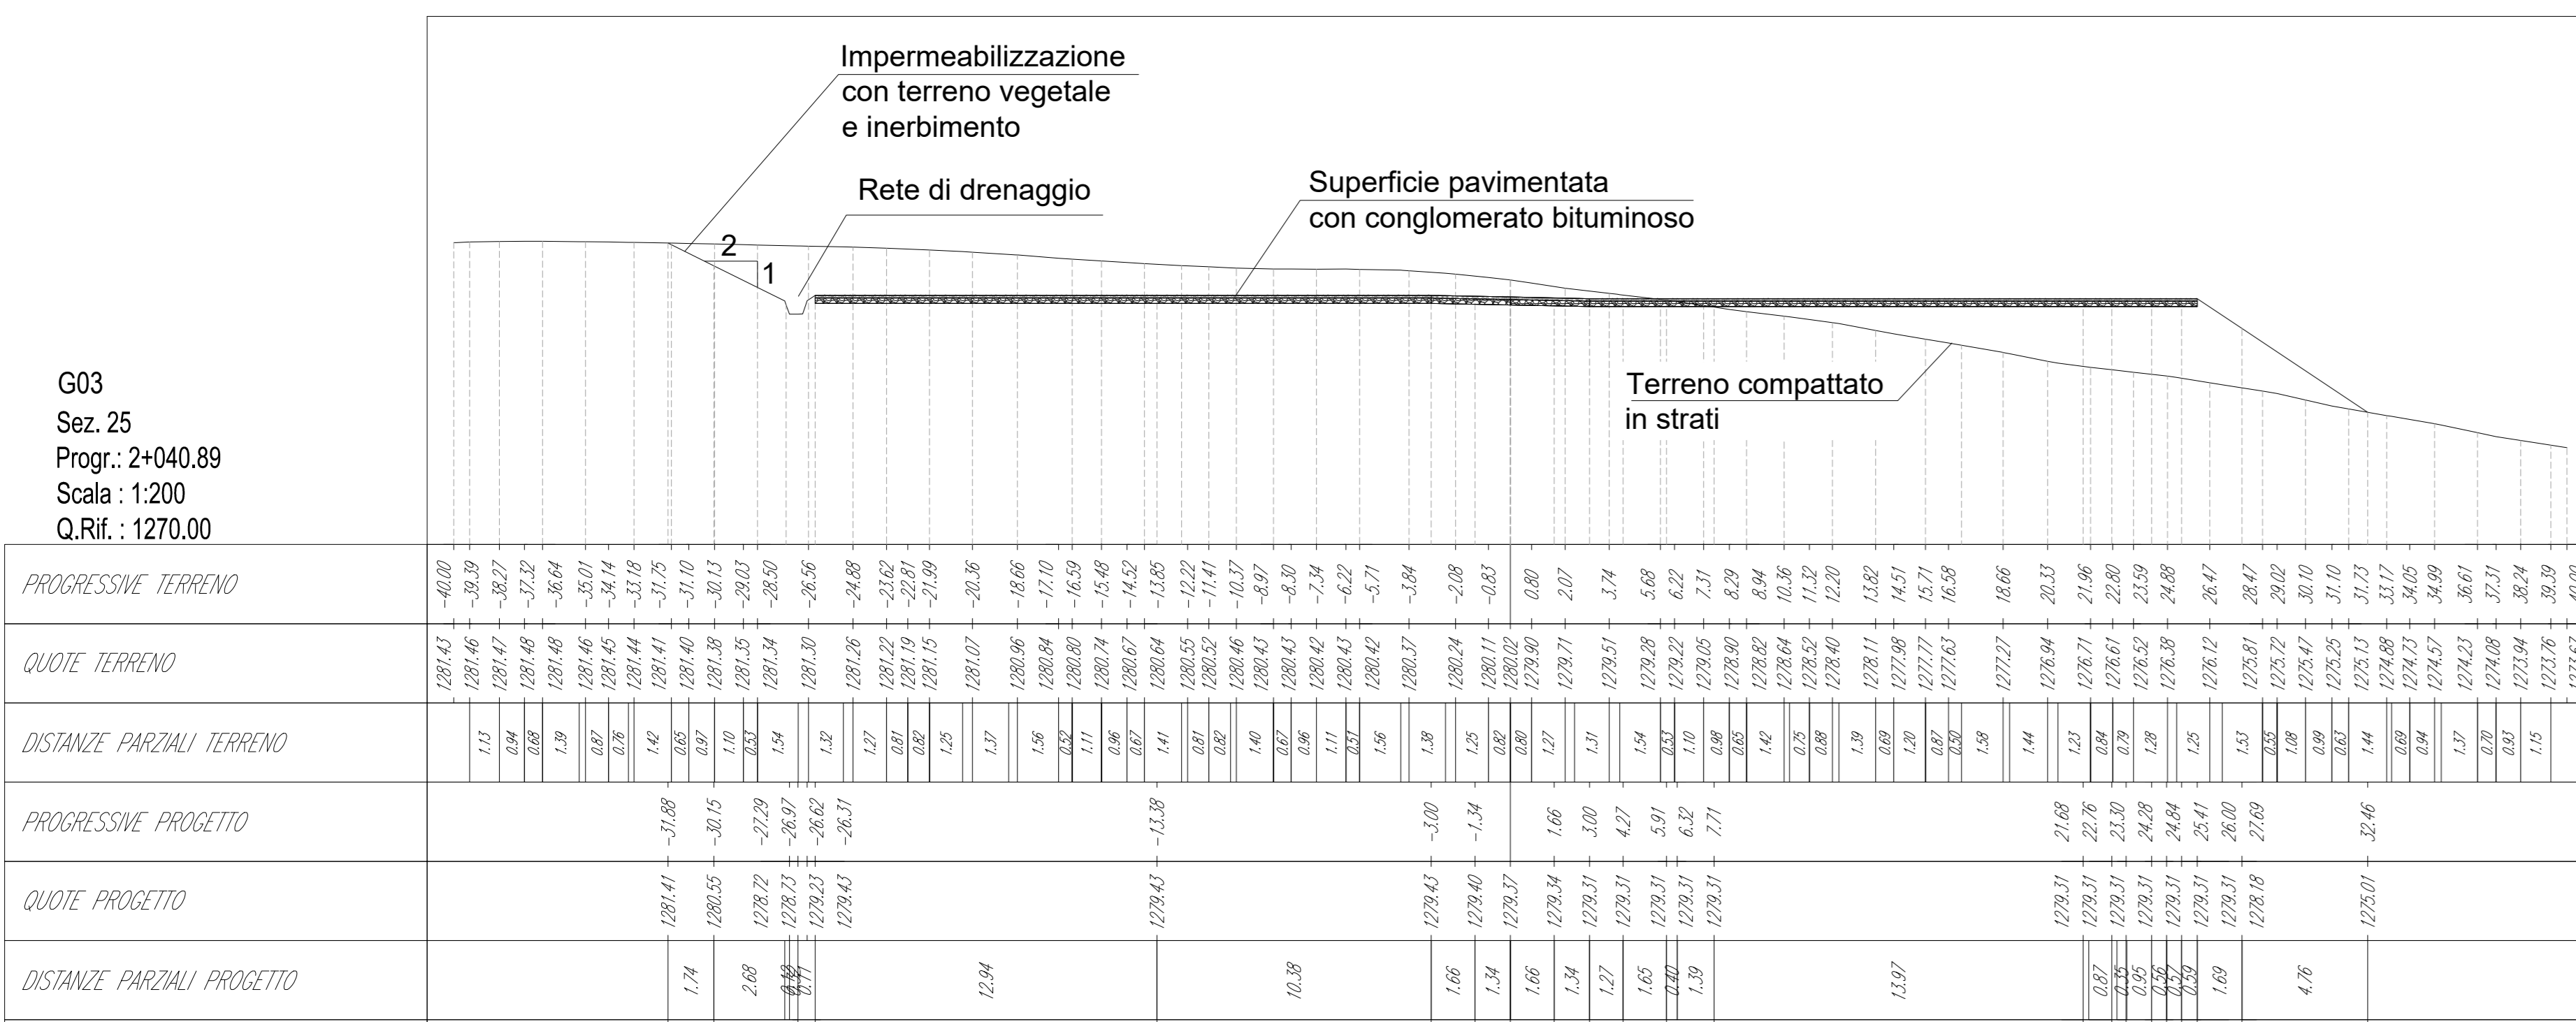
Impermeabilizzazione con terreno vegetale e inerbimento

Rete di drenaggio

Superficie pavimentata con conglomerato bituminoso

2
1

Terreno compattato in strati

G03
Sez. 25
Progr.: 2+040.89
Scala : 1:200
Q.Rif. : 1270.00

PROGRESSIVE TERRENO: -40.00 -39.39 -38.27 -37.32 -36.64 -35.01 -34.14 -33.18 -31.75 -31.10 -30.13 -29.03 -28.50 -26.56 -24.88 -23.62 -22.81 -21.99 -20.36 -18.66 -17.10 -16.59 -15.48 -14.52 -13.85 -12.22 -11.41 -10.37 -8.97 -8.30 -7.34 -6.22 -5.71 -3.84 -2.08 -0.83 0.80 2.07 3.74 5.68 6.22 7.31 8.29 8.94 10.36 11.32 12.20 13.82 14.51 15.71 16.58 18.66 20.33 21.96 22.80 23.59 24.88 26.47 28.47 29.02 30.10 31.10 31.73 33.17 34.05 34.99 36.61 37.31 38.24 39.39 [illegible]

QUOTE TERRENO: 1281.43 1281.46 1281.47 1281.48 1281.48 1281.46 1281.45 1281.44 1281.41 1281.40 1281.38 1281.35 1281.34 1281.30 1281.26 1281.22 1281.19 1281.15 1281.07 1280.96 1280.84 1280.80 1280.74 1280.67 1280.64 1280.55 1280.52 1280.46 1280.43 1280.43 1280.42 1280.43 1280.42 1280.37 1280.24 1280.11 1280.02 1279.90 1279.71 1279.51 1279.28 1279.22 1279.05 1278.90 1278.82 1278.64 1278.52 1278.40 1278.11 1277.98 1277.77 1277.63 1277.27 1276.94 1276.71 1276.61 1276.52 1276.38 1276.12 1275.81 1275.72 1275.47 1275.25 1275.13 1274.88 1274.73 1274.57 1274.23 1274.08 1273.94 1273.76 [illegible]

DISTANZE PARZIALI TERRENO: 1.13 0.94 0.68 1.39 0.87 0.76 1.42 0.65 0.97 1.10 0.53 1.54 1.32 1.27 0.81 0.82 1.25 1.37 1.56 0.52 1.11 0.96 0.67 1.41 0.81 0.82 1.40 0.67 0.96 1.11 0.51 1.56 1.38 1.25 0.82 0.80 1.27 1.31 1.54 0.53 1.10 0.98 0.65 1.42 0.75 0.88 1.39 0.69 1.20 0.87 0.50 1.58 1.44 1.23 0.84 0.79 1.28 1.25 1.53 0.55 1.08 0.99 0.63 1.44 0.69 0.94 1.37 0.70 0.93 1.15

PROGRESSIVE PROGETTO: -31.88 -30.15 -27.29 -26.97 -26.62 -26.31 -13.38 -3.00 -1.34 1.66 3.00 4.27 5.91 6.32 7.71 21.68 22.76 23.30 24.28 24.84 25.41 26.00 27.69 32.46

QUOTE PROGETTO: 1281.41 1280.55 1278.72 1278.73 1279.23 1279.43 1279.43 1279.43 1279.40 1279.37 1279.34 1279.31 1279.31 1279.31 1279.31 1279.31 1279.31 1279.31 1279.31 1279.31 1279.31 1279.31 1279.31 1278.18 1275.01

DISTANZE PARZIALI PROGETTO: 1.74 2.68 0.32 0.35 0.31 12.94 10.38 1.66 1.34 1.66 1.34 1.27 1.65 0.40 1.39 13.97 0.87 0.35 0.95 0.56 0.57 0.59 1.69 4.76